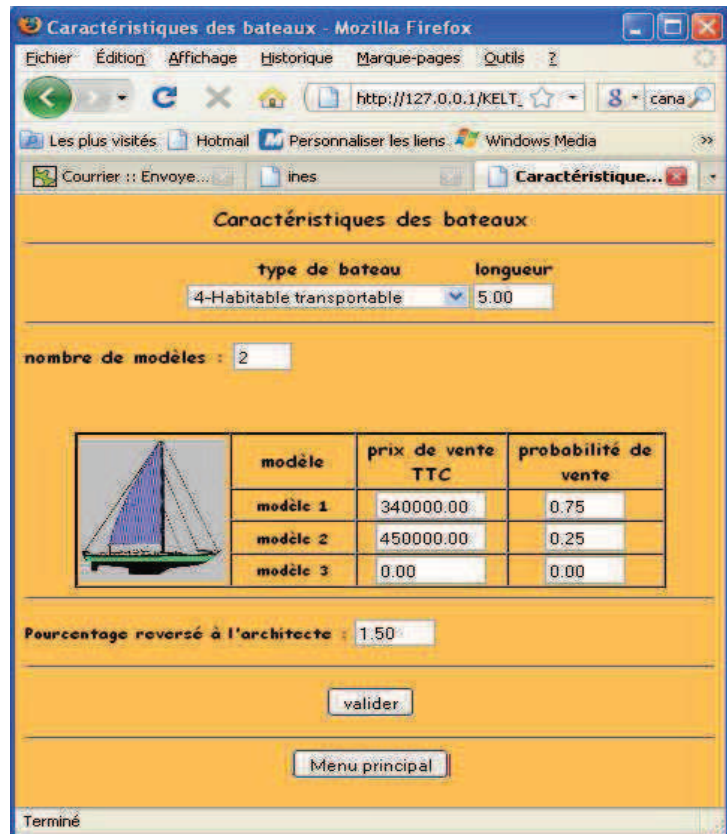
Caractéristiques des bateaux - Mozilla Firefox

Fichier Édition Affichage Historique Marque-pages Outils ?

http://127.0.0.1/KELT_

cana

Les plus visités Hotmail Personnaliser les liens Windows Media

Courrier :: Envoye... ines Caractéristique...

Caractéristiques des bateaux

type de bateau longueur
4-Habitable transportable 5.00

nombre de modèles : 2

| | modèle | prix de vente TTC | probabilité de vente |
|---|---|---|---|
| | modèle 1 | 340000.00 | 0.75 |
| | modèle 2 | 450000.00 | 0.25 |
| | modèle 3 | 0.00 | 0.00 |

Pourcentage reversé à l'architecte : 1.50

valider

Menu principal

Terminé